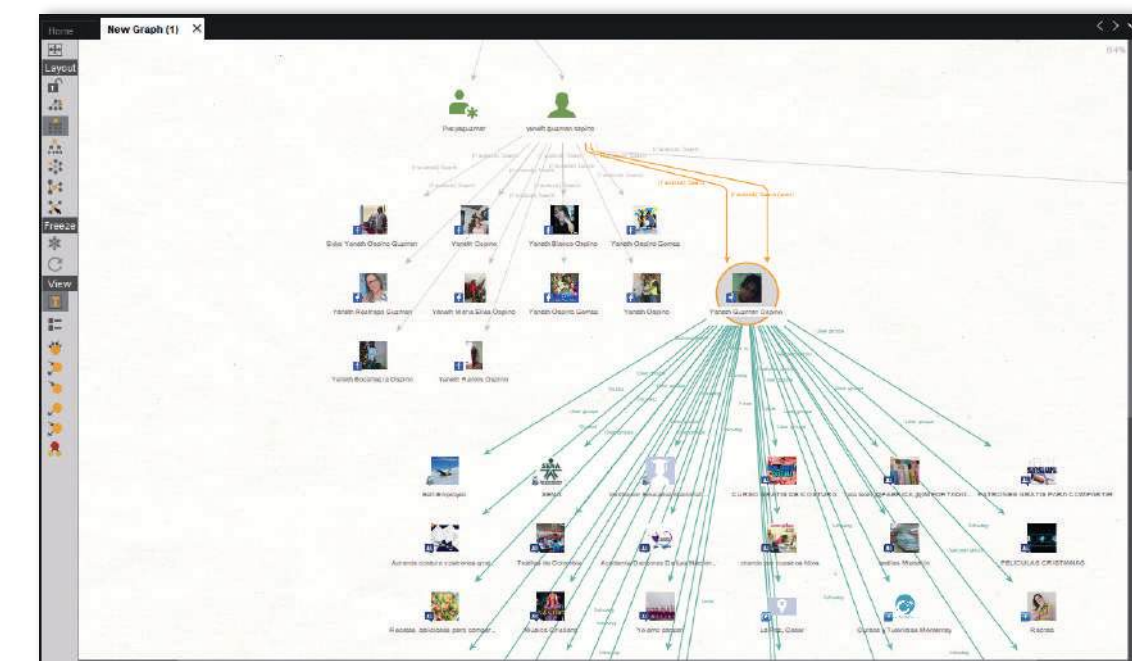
Home
New Graph (1)
Layout
Freeze
View
yanethguzman
yaneth guzman ospino
Facebook Search
Facebook Search
Facebook Search
Edier Yaneth Ospino Guzman
Yaneth Ospino
Yaneth Blanco Ospino
Yaneth Ospino Gomez
Yaneth Restrepo Guzman
Yaneth Maria Elias Ospino
Yaneth Ospino Gomez
Yaneth Ospino
Yaneth Guzman Ospino
Yaneth Bocanegra Ospino
Yaneth Ramos Ospino
User group
User group
User group
User group
SENA
CURSO GRATIS DE COSTURA
PATRONES GRATIS PARA COMPARTIR
Aprende costura y patrones gratis
Academia Da...
PELICULAS CRISTIANAS
Recetas deliciosas para comer...
Cursos y Tutoriales Monterrey
Recetas
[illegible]